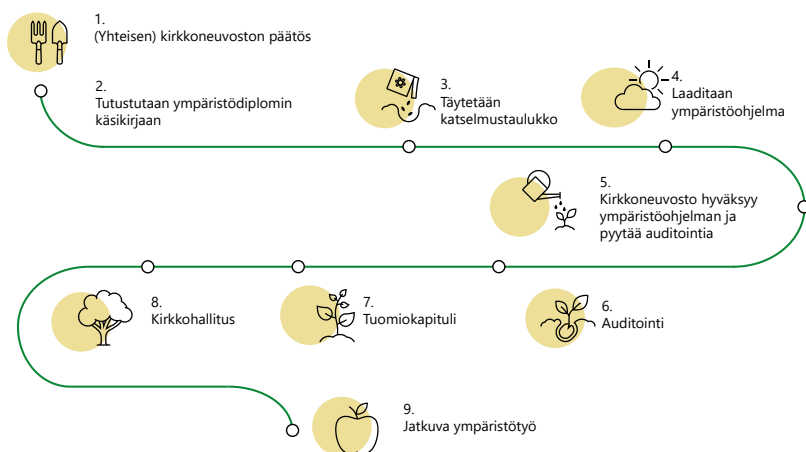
1.
(Yhteisen) kirkkoneuvoston päätös

2.
Tutustutaan ympäristödiplomin käsikirjaan

3.
Täytetään katselmustaulukko

4.
Laaditaan ympäristöohjelma

5.
Kirkkoneuvosto hyväksyy ympäristöohjelman ja pyytää auditointia

6.
Auditointi

7.
Tuomiokapituli

8.
Kirkkohallitus

9.
Jatkuva ympäristötyö